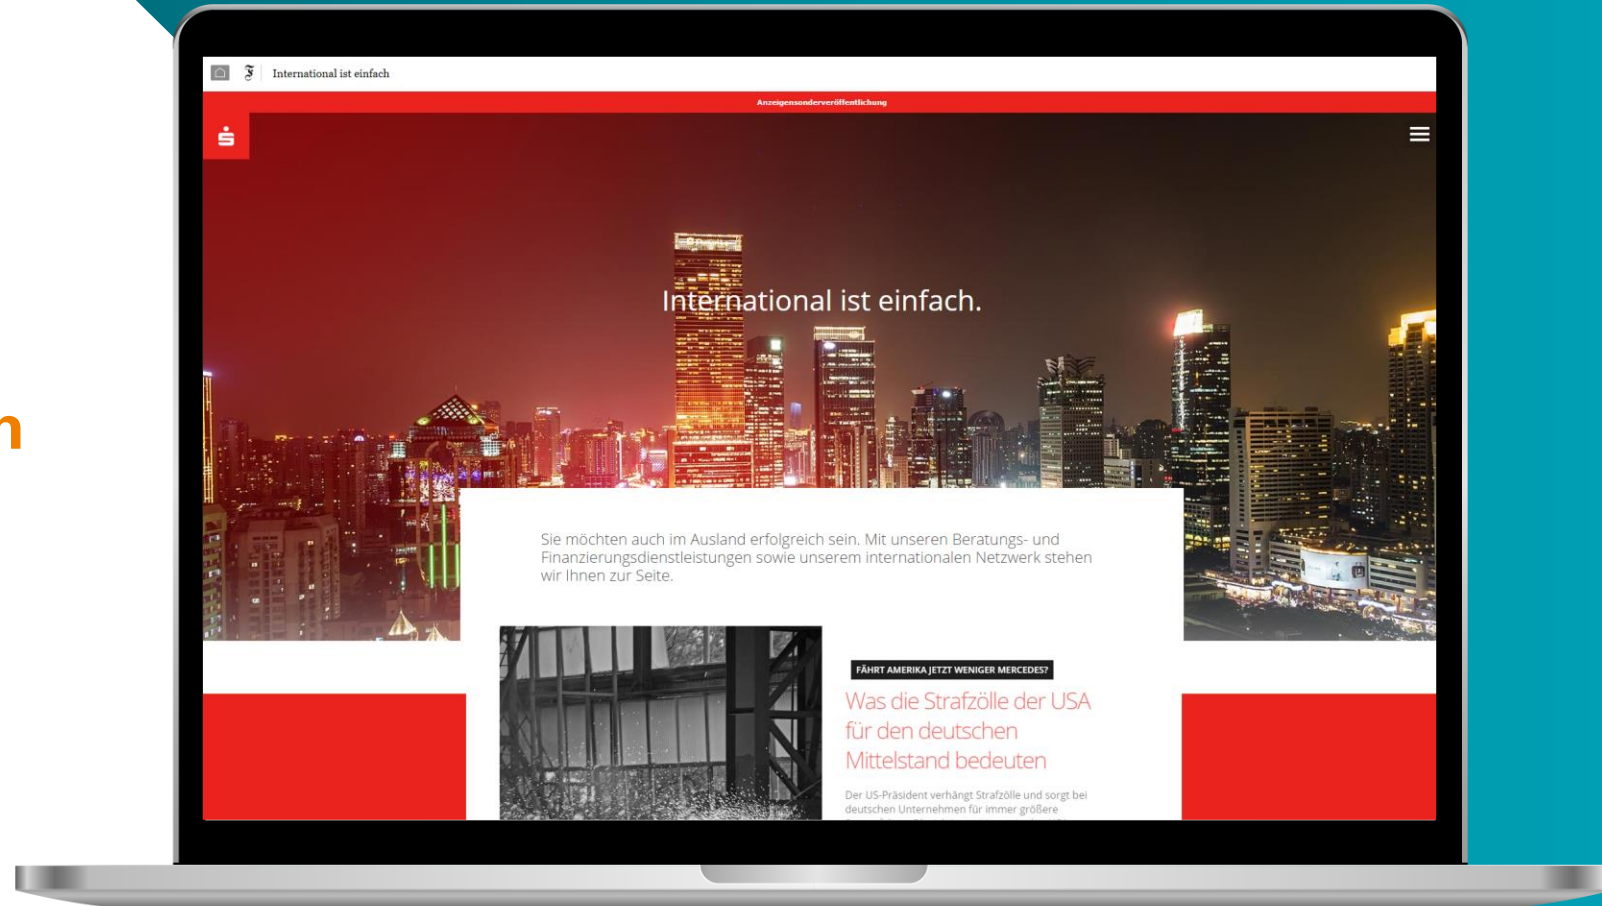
International ist einfach

Anzeigensonderveröffentlichung

International ist einfach.

Sie möchten auch im Ausland erfolgreich sein. Mit unseren Beratungs- und Finanzierungsdienstleistungen sowie unserem internationalen Netzwerk stehen wir Ihnen zur Seite.

FÄHRT AMERIKA JETZT WENIGER MERCEDES?

Was die Strafzölle der USA für den deutschen Mittelstand bedeuten

Der US-Präsident verhängt Strafzölle und sorgt bei deutschen Unternehmen für immer größere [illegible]

n